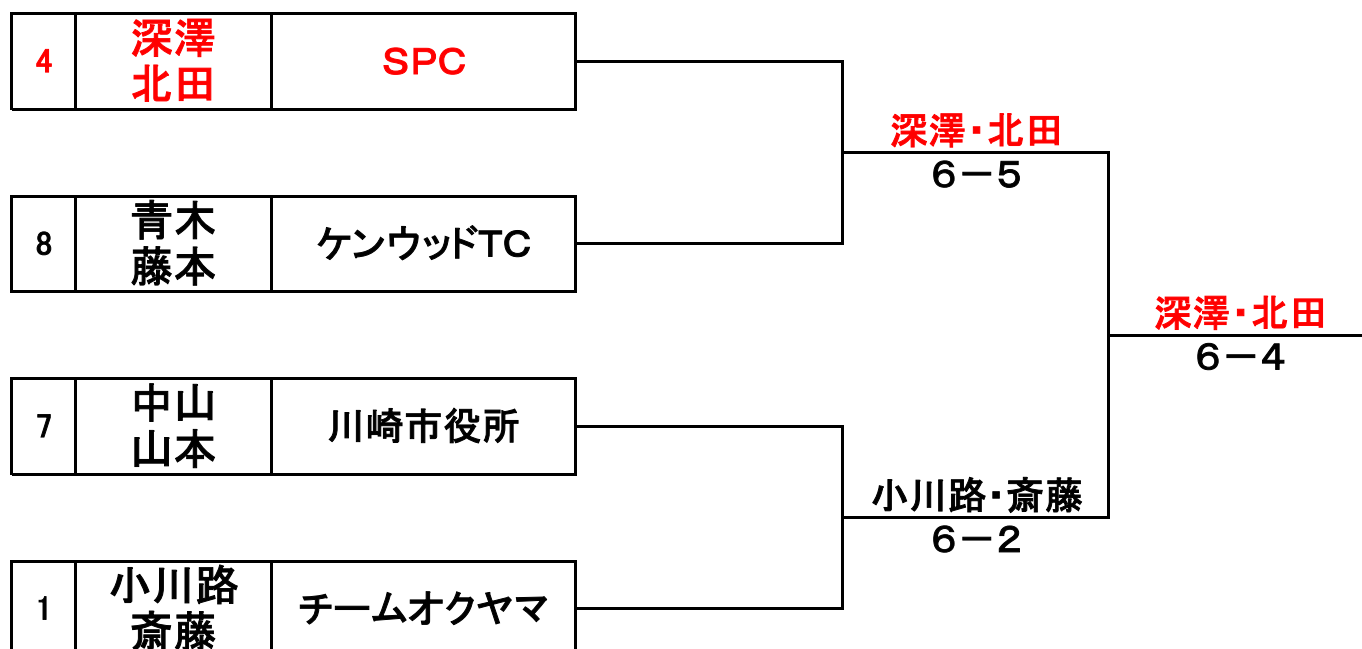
| 4 | 深澤 北田 | SPC |
|---|---|---|

| 8 | 青木 藤本 | ケンウッドTC |
|---|---|---|

深澤・北田
6－5

深澤・北田
6－4

| 7 | 中山 山本 | 川崎市役所 |
|---|---|---|

小川路・斎藤
6－2

| 1 | 小川路 斎藤 | チームオクヤマ |
|---|---|---|